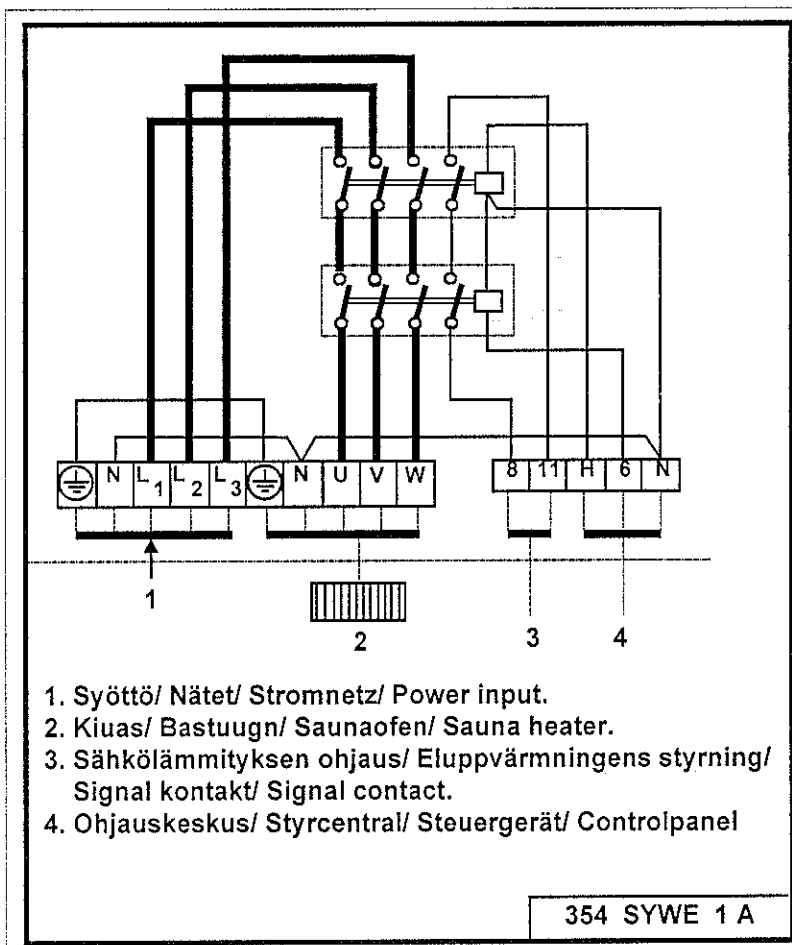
N $L_1$ $L_2$ $L_3$ N U V W 8 11 H 6 N

1

2

3

4

1. Syöttö/ Nätet/ Stromnetz/ Power input.
2. Kiuas/ Bastuugn/ Saunaofen/ Sauna heater.
3. Sähkölämmityksen ohjaus/ Eluppvärmningens styrning/ Signal kontakt/ Signal contact.
4. Ohjauskeskus/ Styrcentral/ Steuergerät/ Controlpanel

354 SYWE 1 A